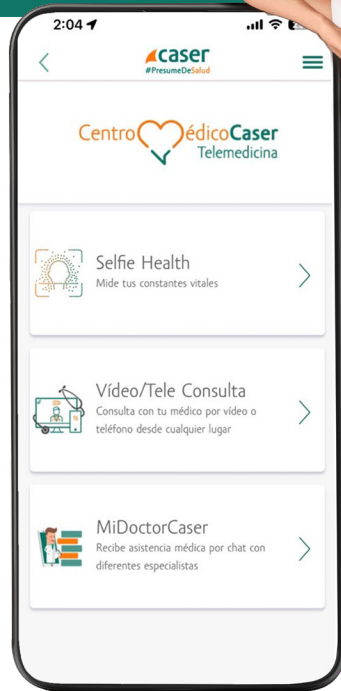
2:04

caser
#PresumeDeSalud

Centro MédicoCaser
Telemedicina

Selfie Health
Mide tus constantes vitales

Vídeo/Tele Consulta
Consulta con tu médico por vídeo o teléfono desde cualquier lugar

MiDoctorCaser
Recibe asistencia médica por chat con diferentes especialistas